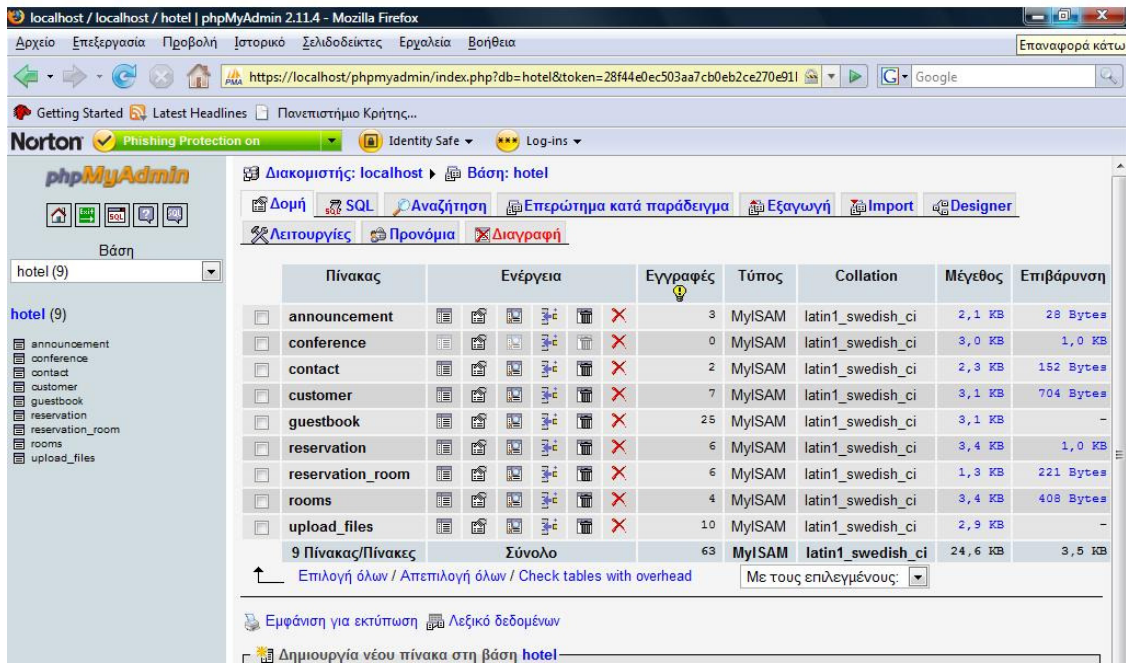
localhost / localhost / hotel | phpMyAdmin 2.11.4 - Mozilla Firefox

Αρχείο Επεξεργασία Προβολή Ιστορικό Σελιδοδείκτες Εργαλεία Βοήθεια

Επαναφορά κάτω

https://localhost/phpmyadmin/index.php?db=hotel&token=28f44e0ec503aa7cb0eb2ce270e91l

Google

Getting Started Latest Headlines Πανεπιστήμιο Κρήτης...

Norton Phishing Protection on Identity Safe Log-ins

phpMyAdmin

Βάση

hotel (9)

hotel (9)

announcement
conference
contact
customer
guestbook
reservation
reservation_room
rooms
upload_files

Διακομιστής: localhost ▸ Βάση: hotel

Δομή SQL Αναζήτηση Επερώτημα κατά παράδειγμα Εξαγωγή Import Designer

Λειτουργίες Προνόμια Διαγραφή

| | Πίνακας | Ενέργεια | Εγγραφές | Τύπος | Collation | Μέγεθος | Επιβάρυνση |
|---|---|---|---|---|---|---|---|
| | announcement | | 3 | MyISAM | latin1_swedish_ci | 2,1 KB | 28 Bytes |
| | conference | | 0 | MyISAM | latin1_swedish_ci | 3,0 KB | 1,0 KB |
| | contact | | 2 | MyISAM | latin1_swedish_ci | 2,3 KB | 152 Bytes |
| | customer | | 7 | MyISAM | latin1_swedish_ci | 3,1 KB | 704 Bytes |
| | guestbook | | 25 | MyISAM | latin1_swedish_ci | 3,1 KB | - |
| | reservation | | 6 | MyISAM | latin1_swedish_ci | 3,4 KB | 1,0 KB |
| | reservation_room | | 6 | MyISAM | latin1_swedish_ci | 1,3 KB | 221 Bytes |
| | rooms | | 4 | MyISAM | latin1_swedish_ci | 3,4 KB | 408 Bytes |
| | upload_files | | 10 | MyISAM | latin1_swedish_ci | 2,9 KB | - |
| | 9 Πίνακας/Πίνακες | Σύνολο | 63 | MyISAM | latin1_swedish_ci | 24,6 KB | 3,5 KB |

Επιλογή όλων / Απεπιλογή όλων / Check tables with overhead

Με τους επιλεγμένους:

Εμφάνιση για εκτύπωση Λεξικό δεδομένων

Δημιουργία νέου πίνακα στη βάση hotel